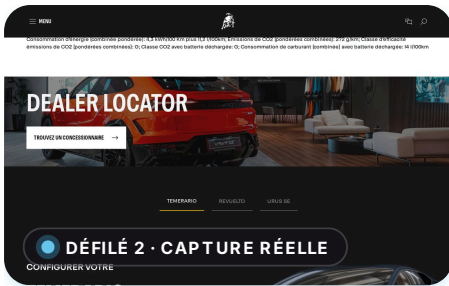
MENU

Consommation d'énergie (combinée pondérée): 8,3 kWh/100 km plus (1,3 l/100km, Émissions de CO2 (pondérées combinées): 29 g/km; Classe d'efficacité émissions de CO2 (pondérées combinées): 0; Classe CO2 avec batterie déchargée: G; Consommation de carburant (combinée) avec batterie déchargée: 14 l/100km

DEALER LOCATOR

TROUVEZ UN CONCESSIONNAIRE

TEMERARIO

REVUELTO

URUS SE

DÉFILÉ 2 · CAPTURE RÉELLE

CONFIGURER VOTRE

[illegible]